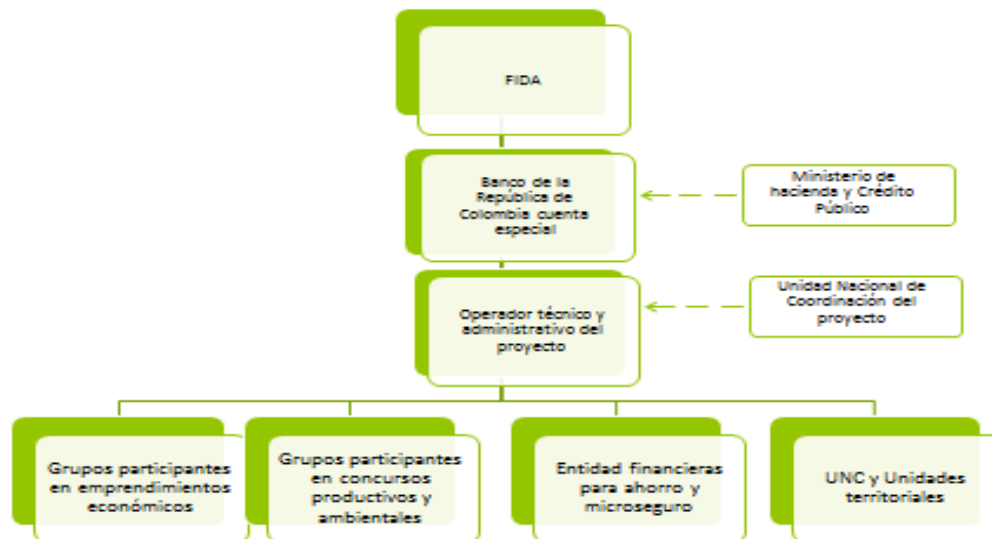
FIDA

Banco de la República de Colombia cuenta especial

Ministerio de hacienda y Crédito Público

Operador técnico y administrativo del proyecto

Unidad Nacional de Coordinación del proyecto

Grupos participantes en emprendimientos económicos

Grupos participantes en concursos productivos y ambientales

Entidad financieras para ahorro y microseguro

UNC y Unidades territoriales